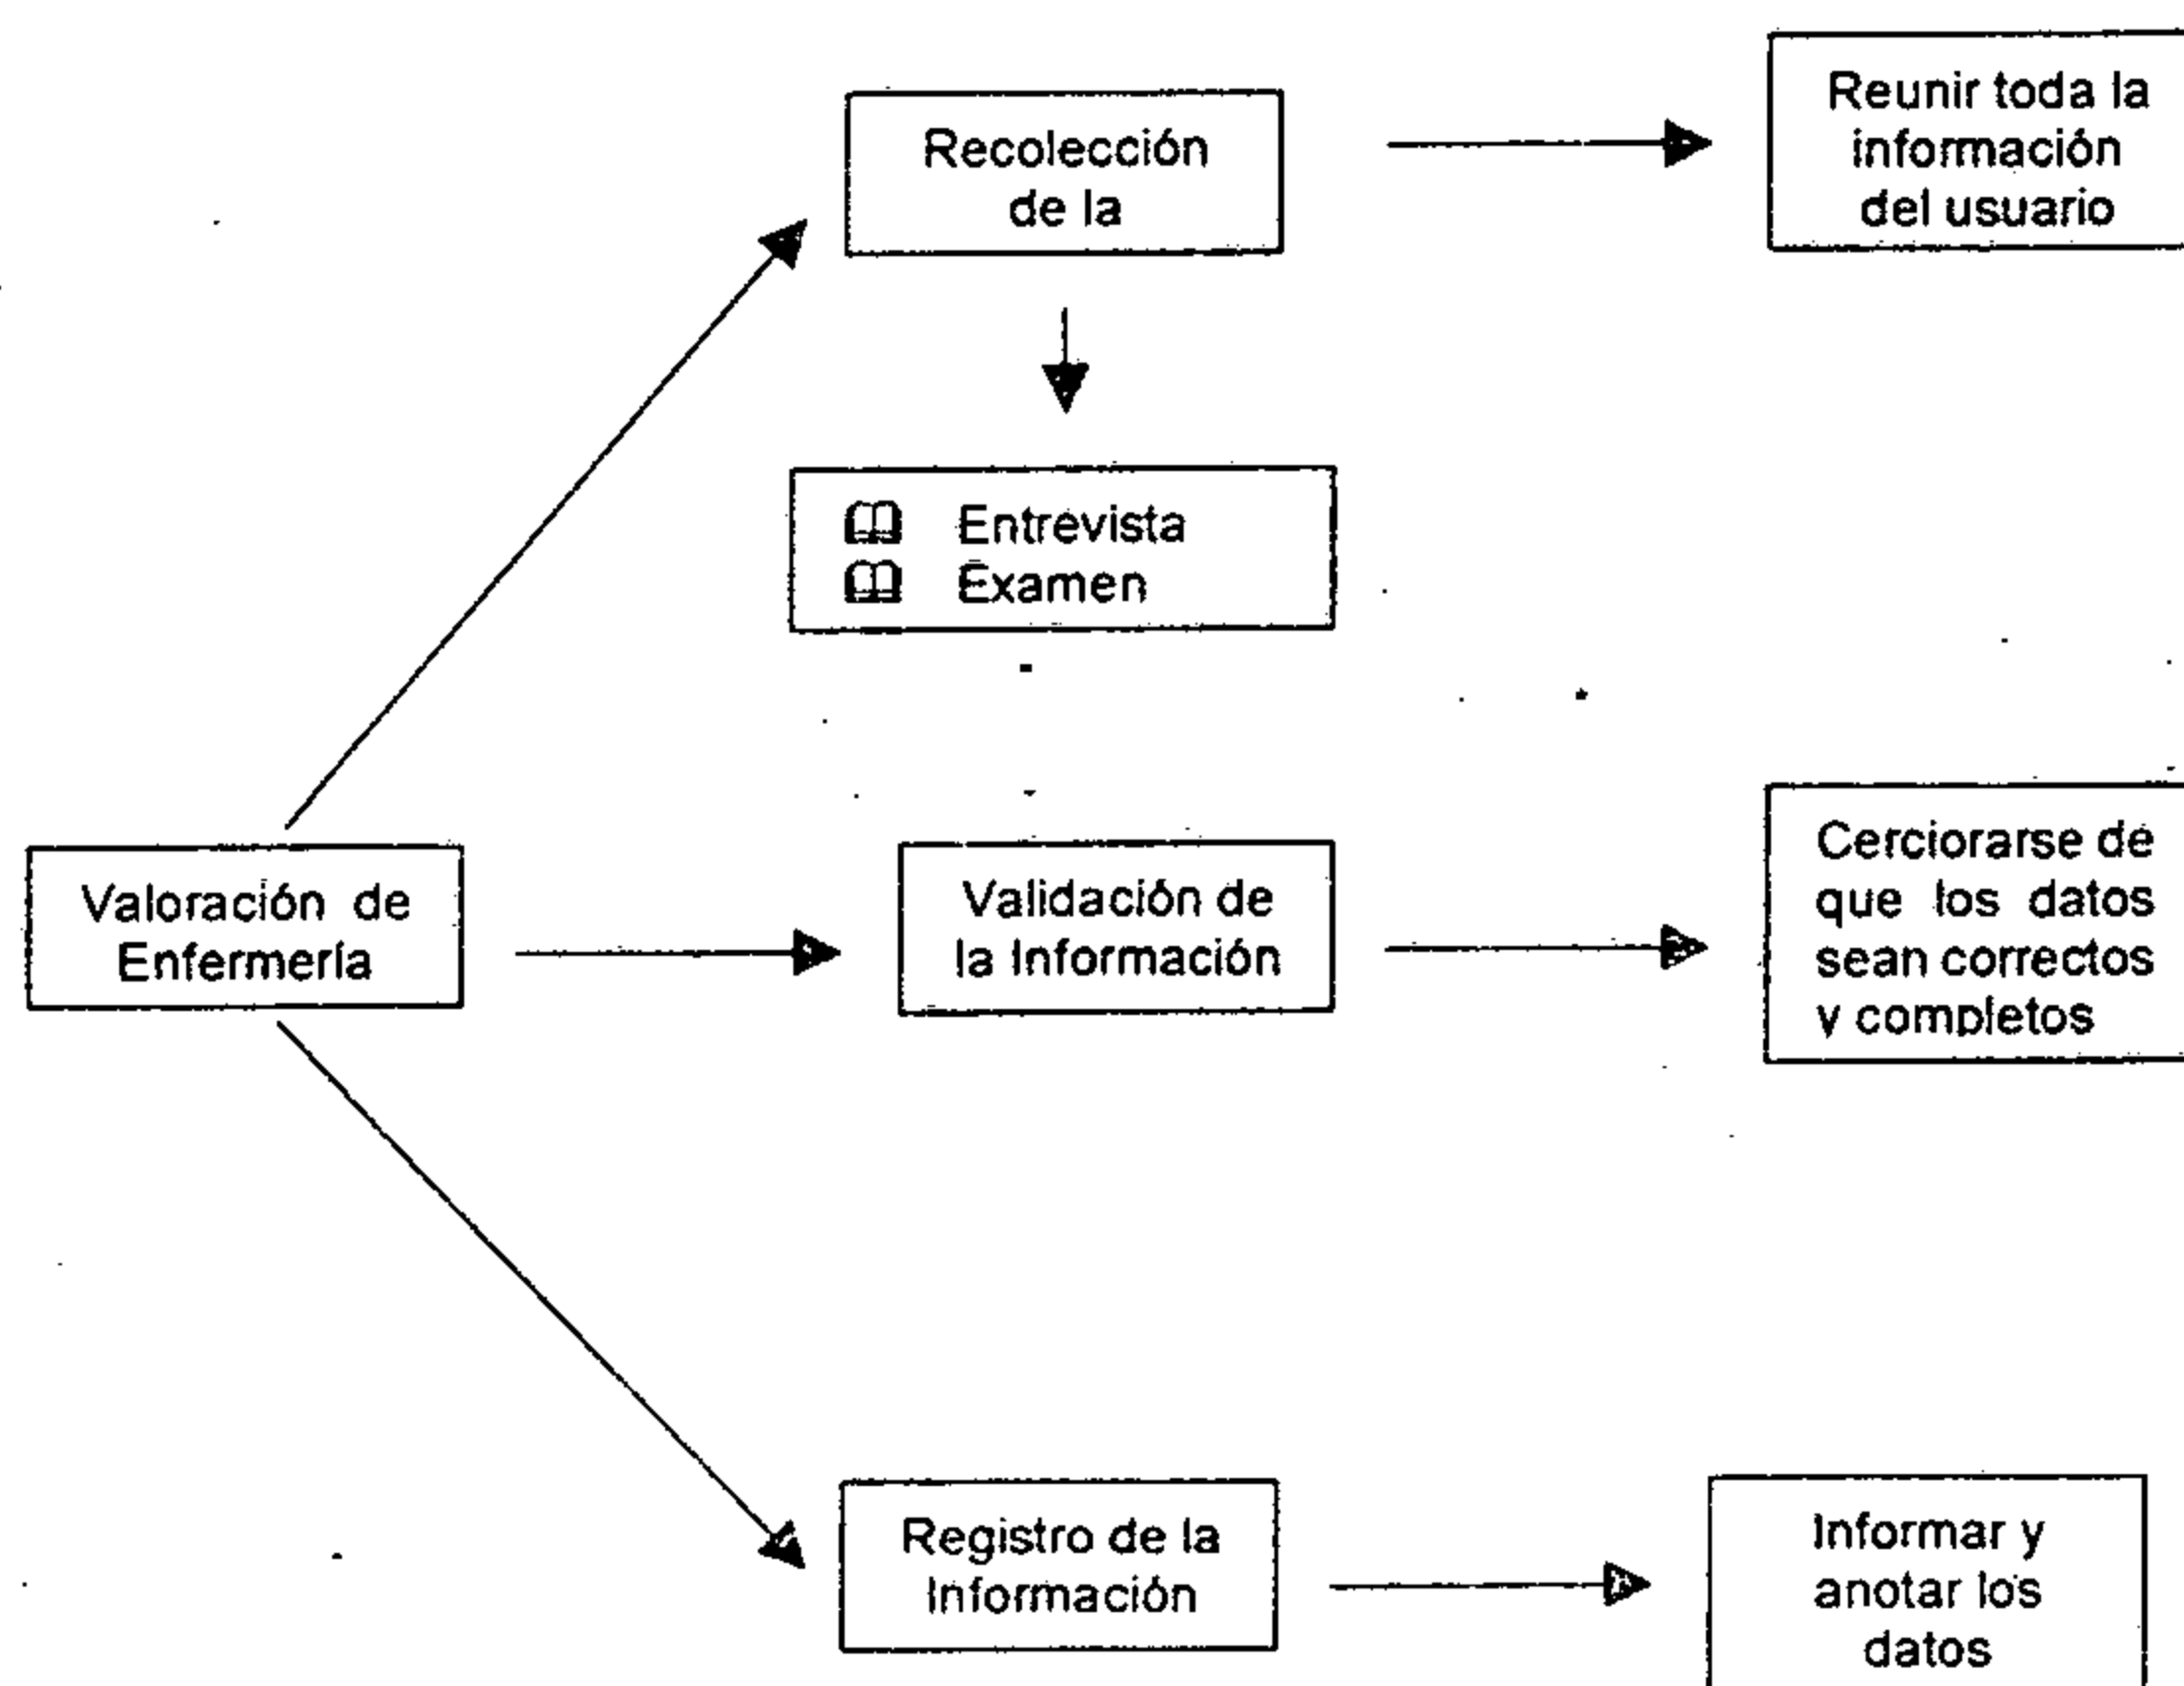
Recolección de la

Reunir toda la información del usuario

Entrevista
Examen

Valoración de Enfermería

Validación de la Información

Cerciorarse de que los datos sean correctos y completos

Registro de la Información

Informar y anotar los datos